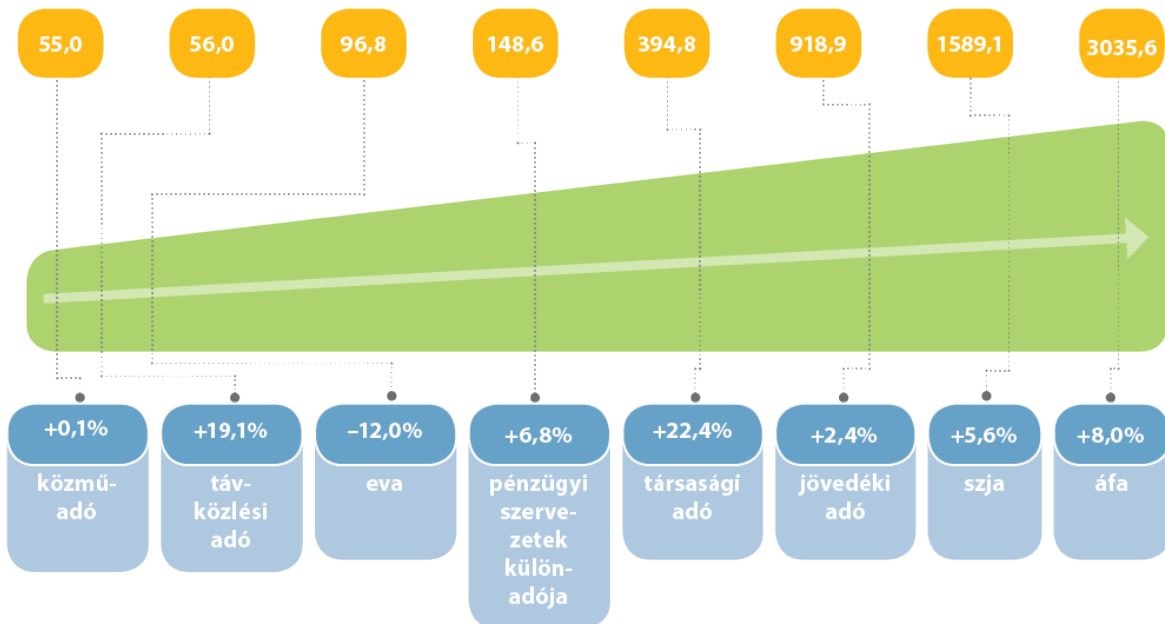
55,0

56,0

96,8

148,6

394,8

918,9

1589,1

3035,6

+0,1%
közmű-adó

+19,1%
táv-közlési adó

–12,0%
eva

+6,8%
pénzügyi szerve-zetek külön-adója

+22,4%
társasági adó

+2,4%
jövedéki adó

+5,6%
szja

+8,0%
áfa